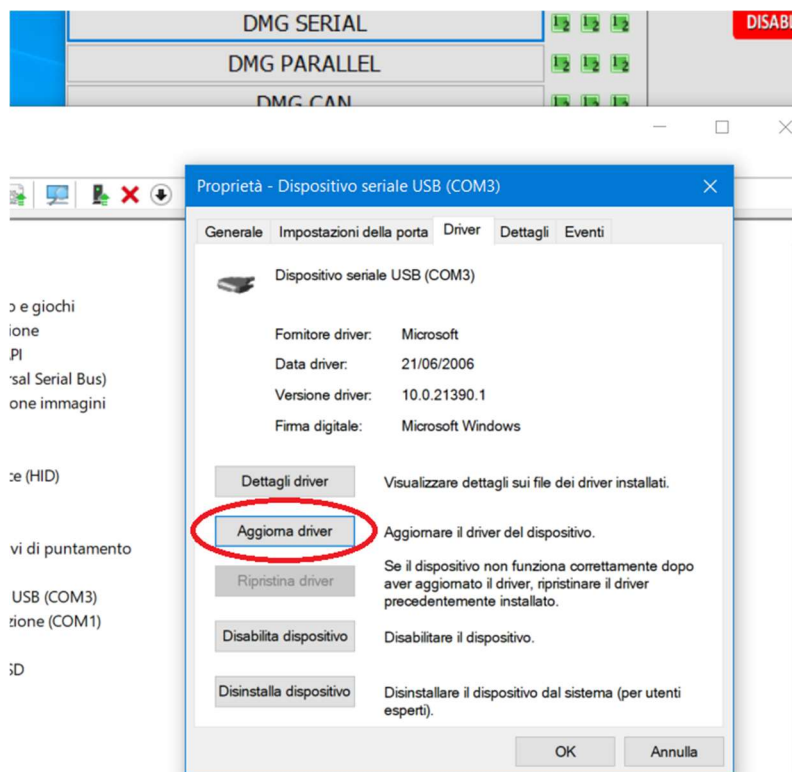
DMG SERIAL
DMG PARALLEL
DMG CAN
DISAB

o e giochi
ione
PI
rsal Serial Bus)
one immagini
ce (HID)
vi di puntamento
USB (COM3)
zione (COM1)
SD

Proprietà - Dispositivo seriale USB (COM3)

Generale | Impostazioni della porta | Driver | Dettagli | Eventi

Dispositivo seriale USB (COM3)

Fornitore driver: Microsoft
Data driver: 21/06/2006
Versione driver: 10.0.21390.1
Firma digitale: Microsoft Windows

Dettagli driver — Visualizzare dettagli sui file dei driver installati.

Aggiorna driver — Aggiornare il driver del dispositivo.

Ripristina driver — Se il dispositivo non funziona correttamente dopo aver aggiornato il driver, ripristinare il driver precedentemente installato.

Disabilita dispositivo — Disabilitare il dispositivo.

Disinstalla dispositivo — Disinstallare il dispositivo dal sistema (per utenti esperti).

OK
Annulla